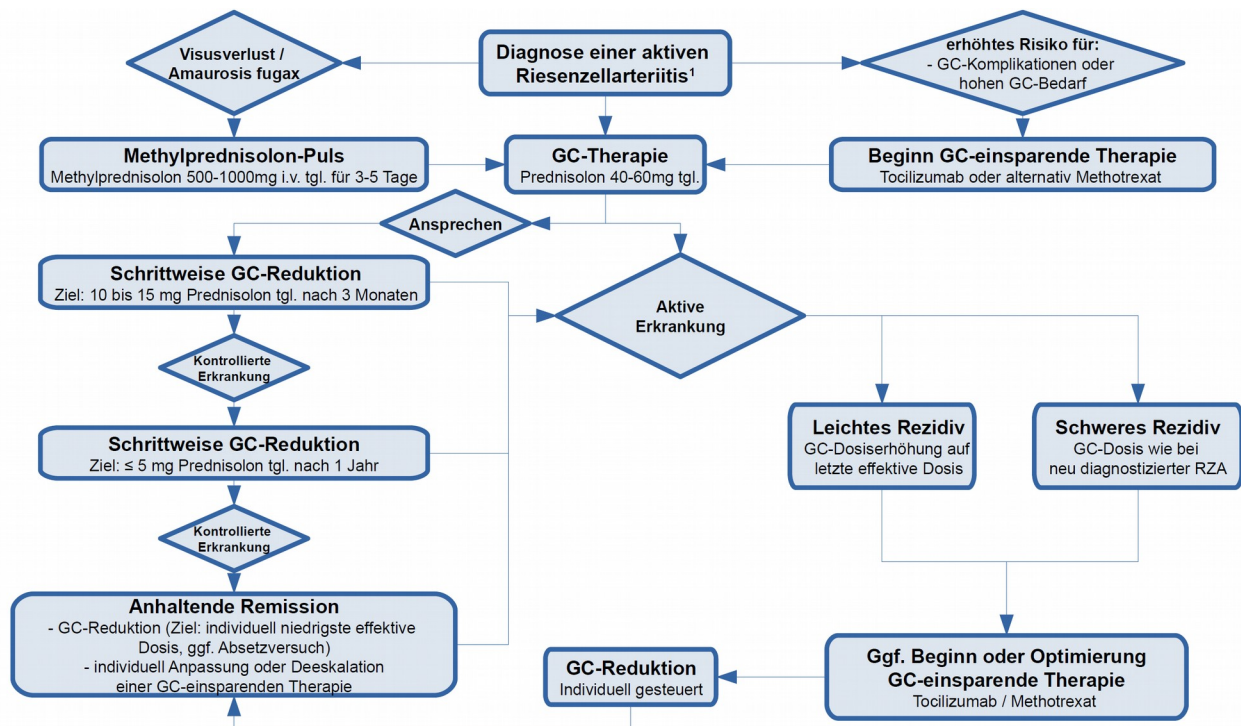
Visusverlust / Amaurosis fugax

Diagnose einer aktiven Riesenzellarteriitis$^1$

erhöhtes Risiko für:
- GC-Komplikationen oder hohen GC-Bedarf

Methylprednisolon-Puls
Methylprednisolon 500-1000mg i.v. tgl. für 3-5 Tage

GC-Therapie
Prednisolon 40-60mg tgl.

Beginn GC-einsparende Therapie
Tocilizumab oder alternativ Methotrexat

Ansprechen

Schrittweise GC-Reduktion
Ziel: 10 bis 15 mg Prednisolon tgl. nach 3 Monaten

Aktive Erkrankung

Kontrollierte Erkrankung

Schrittweise GC-Reduktion
Ziel: ≤ 5 mg Prednisolon tgl. nach 1 Jahr

Leichtes Rezidiv
GC-Dosiserhöhung auf letzte effektive Dosis

Schweres Rezidiv
GC-Dosis wie bei neu diagnostizierter RZA

Kontrollierte Erkrankung

Anhaltende Remission
- GC-Reduktion (Ziel: individuell niedrigste effektive Dosis, ggf. Absetzversuch)
- individuell Anpassung oder Deeskalation einer GC-einsparenden Therapie

GC-Reduktion
Individuell gesteuert

Ggf. Beginn oder Optimierung GC-einsparende Therapie
Tocilizumab / Methotrexat